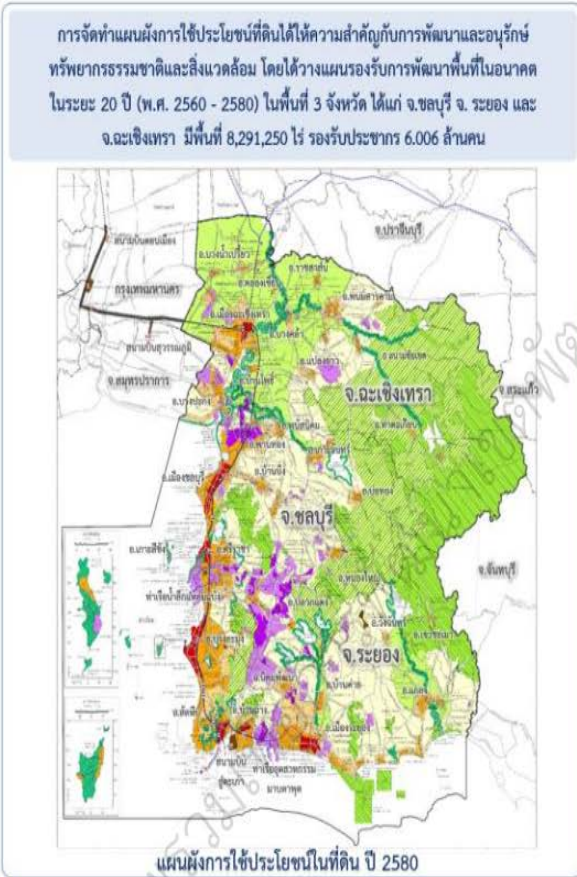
การจัดทำแผนผังการใช้ประโยชน์ที่ดินได้ให้ความสำคัญกับการพัฒนาและอนุรักษ์ทรัพยากรธรรมชาติและสิ่งแวดล้อม โดยได้วางแผนรองรับการพัฒนาพื้นที่ในอนาคต ในระยะ 20 ปี (พ.ศ. 2560 - 2580) ในพื้นที่ 3 จังหวัด ได้แก่ จ.ชลบุรี จ. ระยอง และ จ.ฉะเชิงเทรา มีพื้นที่ 8,291,250 ไร่ รองรับประชากร 6.006 ล้านคน

สนามบินดอนเมือง
กรุงเทพมหานคร
สนามบินสุวรรณภูมิ
จ.สมุทรปราการ
จ.ปราจีนบุรี
จ.ฉะเชิงเทรา
จ.สระแก้ว
จ.ชลบุรี
จ.ระยอง
จ.จันทบุรี
อ.บางน้ำเปรี้ยว
อ.บางคล้า
อ.พนมสารคาม
อ.สนามชัยเขต
อ.ท่าตะเกียบ
อ.บ้านโพธิ์
อ.แปลงยาว
อ.พานทอง
อ.พนัสนิคม
อ.บ่อทอง
อ.เมืองชลบุรี
อ.ศรีราชา
อ.บางละมุง
ท่าเรือน้ำลึกแหลมฉบัง
อ.หนองใหญ่
อ.ปลวกแดง
อ.วังจันทร์
อ.เขาชะเมา
อ.บ้านค่าย
อ.นิคมพัฒนา
อ.เมืองระยอง
อ.สัตหีบ
สนามบินอู่ตะเภา
ท่าเรือมาบตาพุด

แผนผังการใช้ประโยชน์ในที่ดิน ปี 2580